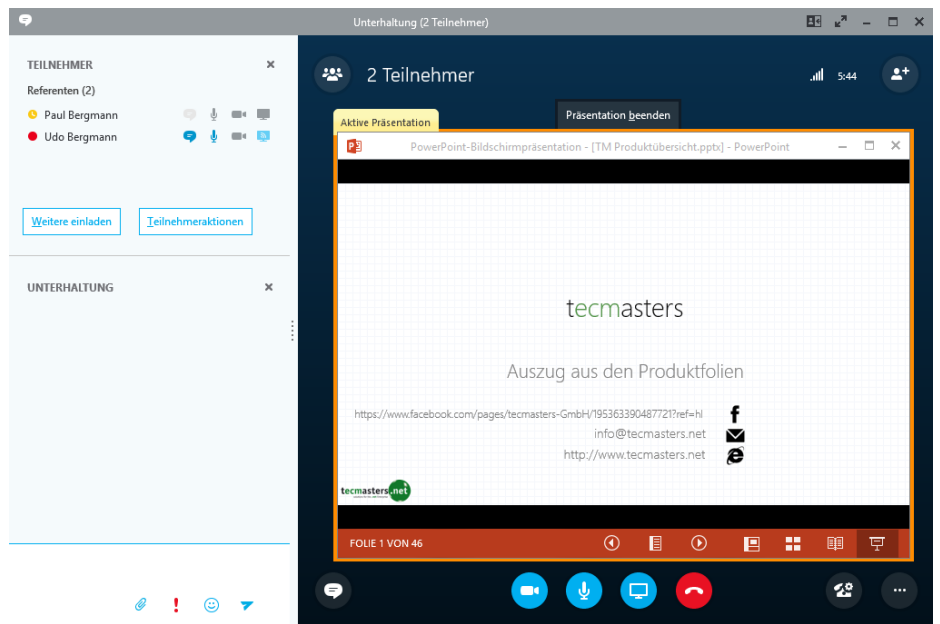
Unterhaltung (2 Teilnehmer)

TEILNEHMER
Referenten (2)
Paul Bergmann
Udo Bergmann

Weitere einladen
Teilnehmeraktionen

UNTERHALTUNG

2 Teilnehmer
5:44

Aktive Präsentation
Präsentation beenden

PowerPoint-Bildschirmpräsentation - [TM Produktübersicht.pptx] - PowerPoint

tecmasters

Auszug aus den Produktfolien

https://www.facebook.com/pages/tecmasters-GmbH/195363390487721?ref=hl
info@tecmasters.net
http://www.tecmasters.net

tecmasters.net

FOLIE 1 VON 46